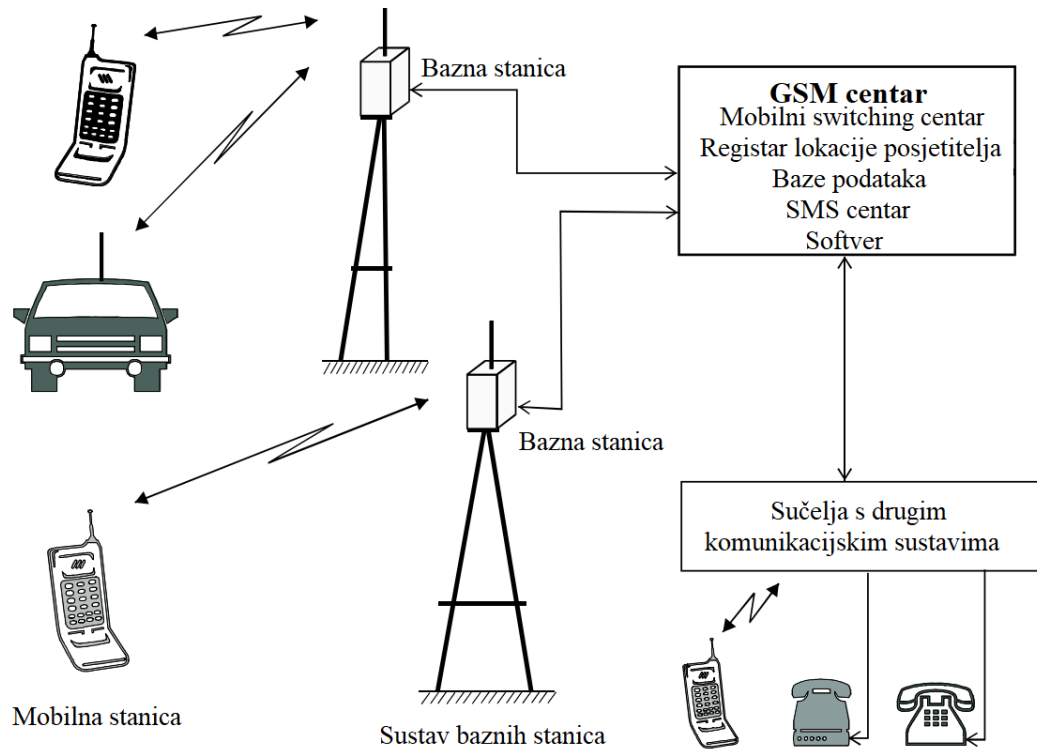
Bazna stanica

GSM centar
Mobilni switching centar
Registar lokacije posjetitelja
Baze podataka
SMS centar
Softver

Bazna stanica

Sučelja s drugim komunikacijskim sustavima

Mobilna stanica

Sustav baznih stanica